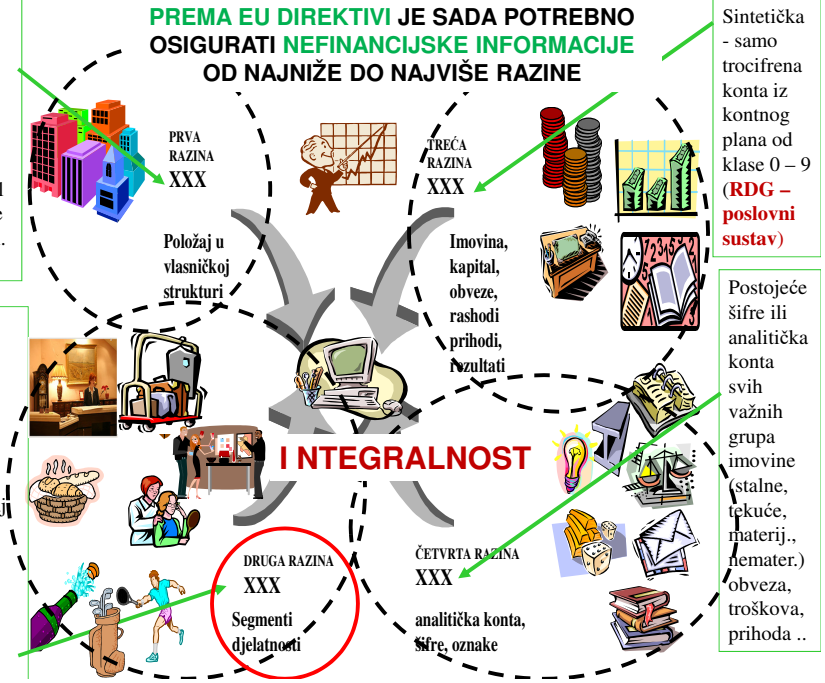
PREMA EU DIREKTIVI JE SADA POTREBNO OSIGURATI NEFINANCIJSKE INFORMACIJE OD NAJNIŽE DO NAJVIŠE RAZINE

PRVA RAZINA
XXX

Položaj u vlasničkoj strukturi

TREĆA RAZINA
XXX

Imovina, kapital, obveze, rashodi prihodi, rezultati

Sintetička - samo trocifrena konta iz kontnog plana od klase 0 – 9 (RDG – poslovni sustav)

Postojeće šifre ili analitička konta svih važnih grupa imovine (stalne, tekuće, materij., nemater.) obveza, troškova, prihoda ..

I INTEGRALNOST

DRUGA RAZINA
XXX

Segmenti djelatnosti

ČETVRTA RAZINA
XXX

analitička konta, šifre, oznake

l
e
.

j